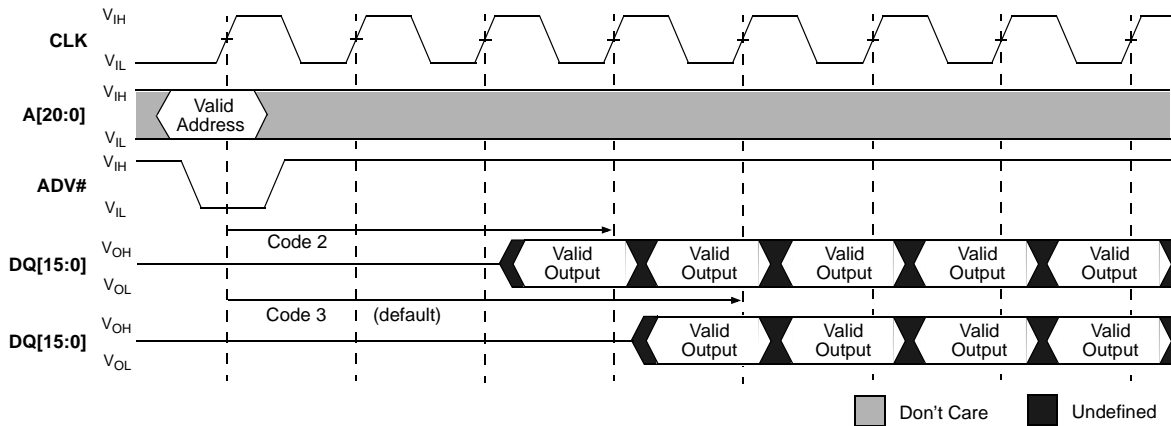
CLK
$V_{IH}$
$V_{IL}$

A[20:0]
$V_{IH}$
$V_{IL}$
Valid Address

ADV#
$V_{IH}$
$V_{IL}$

Code 2

DQ[15:0]
$V_{OH}$
$V_{OL}$
Valid Output
Valid Output
Valid Output
Valid Output
Valid Output

Code 3 (default)

DQ[15:0]
$V_{OH}$
$V_{OL}$
Valid Output
Valid Output
Valid Output
Valid Output

Don't Care
Undefined